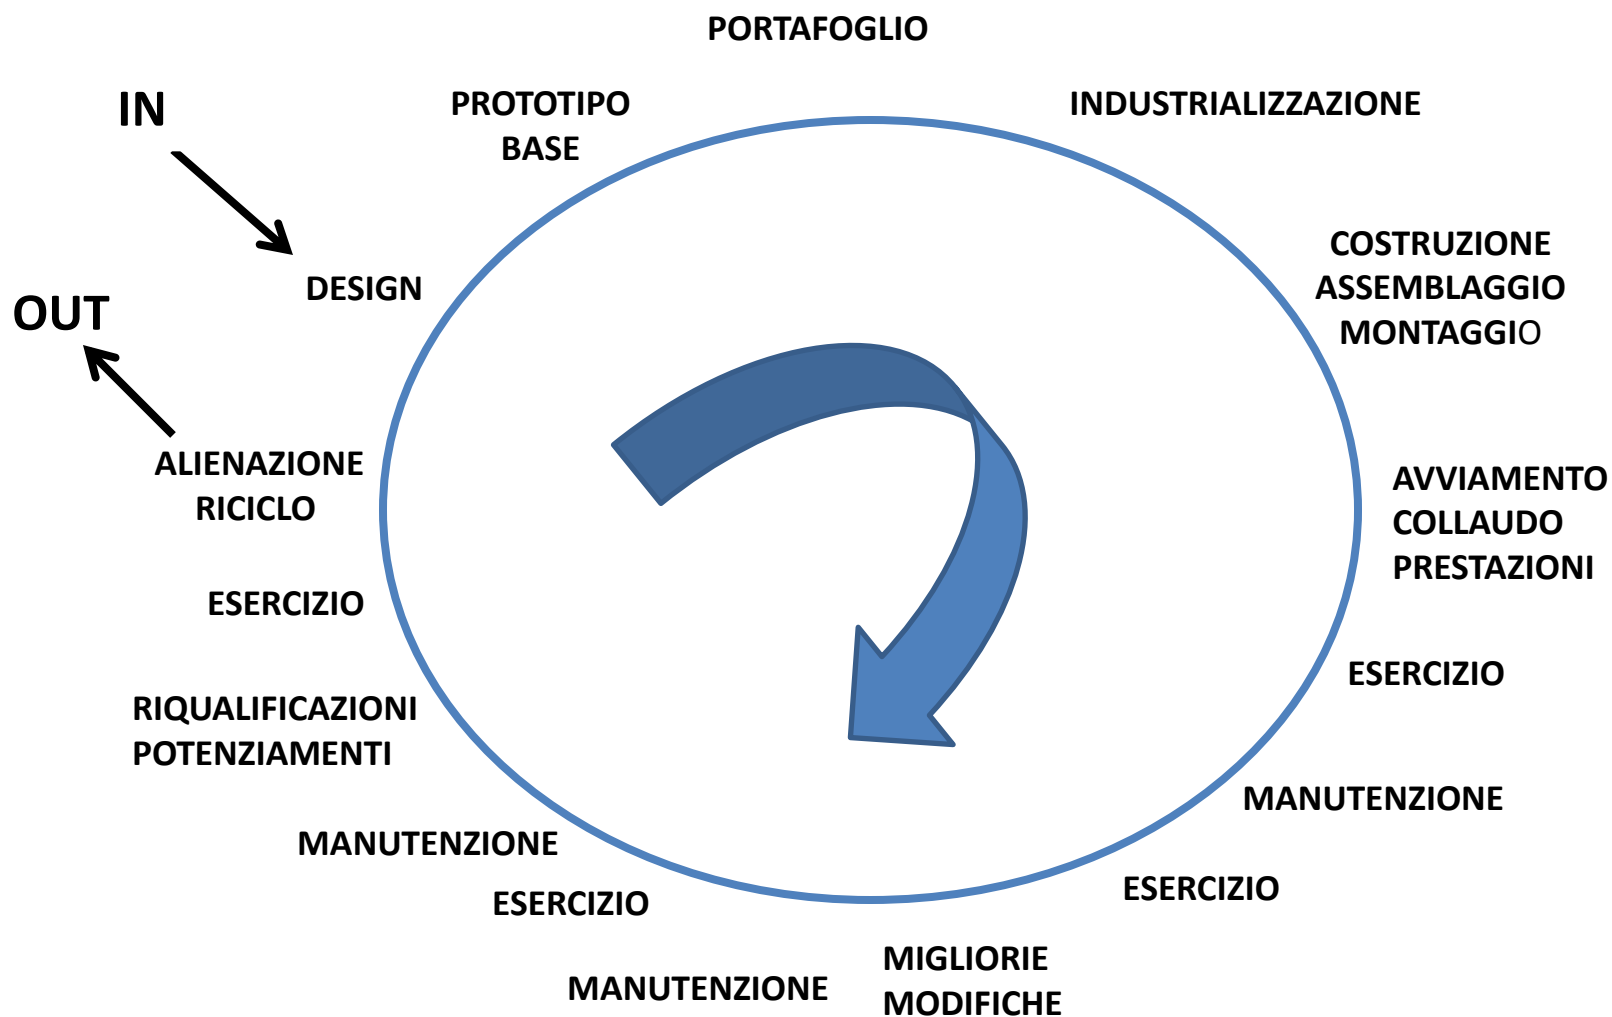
IN

OUT

DESIGN

PROTOTIPO
BASE

PORTAFOGLIO

INDUSTRIALIZZAZIONE

COSTRUZIONE
ASSEMBLAGGIO
MONTAGGIO

AVVIAMENTO
COLLAUDO
PRESTAZIONI

ESERCIZIO

MANUTENZIONE

ESERCIZIO

MIGLIORIE
MODIFICHE

MANUTENZIONE

ESERCIZIO

MANUTENZIONE

RIQUALIFICAZIONI
POTENZIAMENTI

ESERCIZIO

ALIENAZIONE
RICICLO